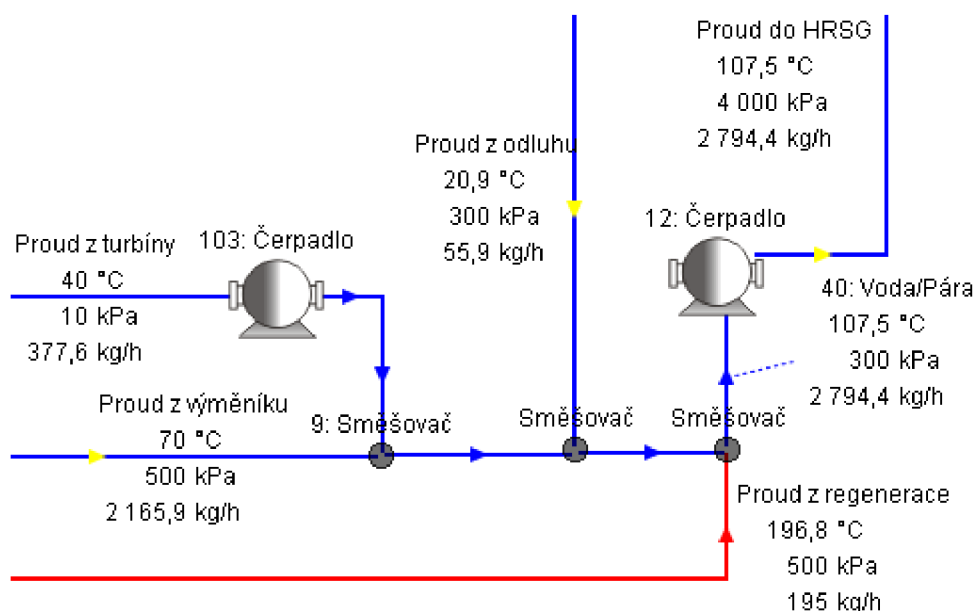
Proud do HRSG
107,5 °C
4 000 kPa
2 794,4 kg/h

Proud z odluhu
20,9 °C
300 kPa
55,9 kg/h

12: Čerpadlo

Proud z turbíny
40 °C
10 kPa
377,6 kg/h

103: Čerpadlo

40: Voda/Pára
107,5 °C
300 kPa
2 794,4 kg/h

Proud z výměníku
70 °C
500 kPa
2 165,9 kg/h

9: Směšovač

Směšovač

Směšovač

Proud z regenerace
196,8 °C
500 kPa
195 kg/h